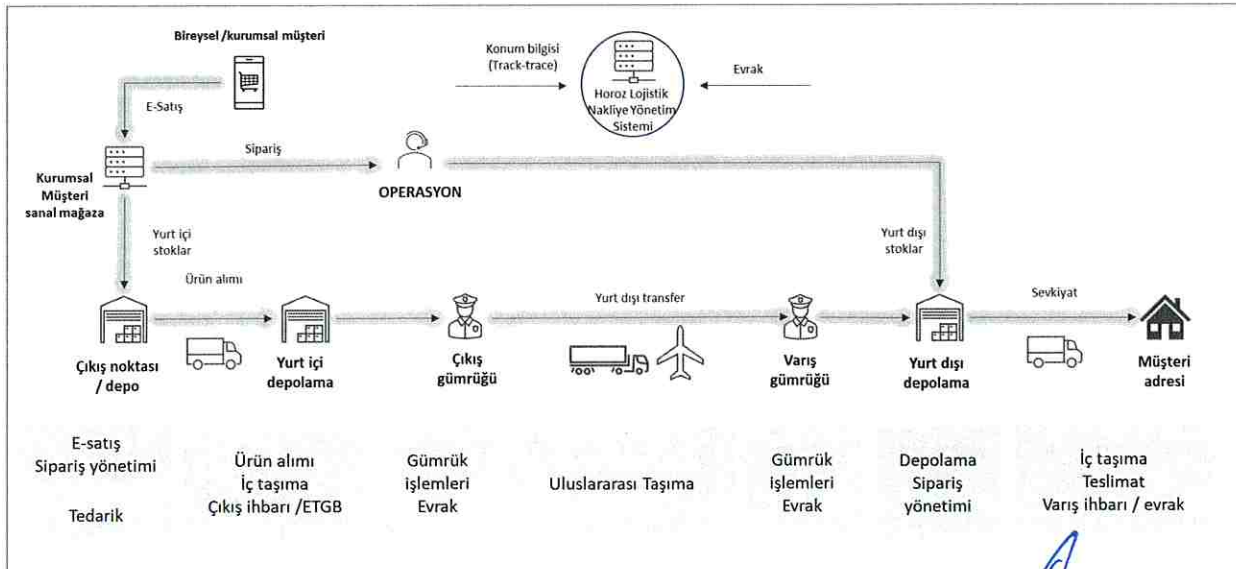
Bireysel /kurumsal müşteri

Konum bilgisi (Track-trace)

Horoz Lojistik Nakliye Yönetim Sistemi

Evrak

E-Satış

Kurumsal Müşteri sanal mağaza

Sipariş

OPERASYON

Yurt içi stoklar

Yurt dışı stoklar

Ürün alımı

Yurt dışı transfer

Sevkiyat

Çıkış noktası / depo

Yurt içi depolama

Çıkış gümrüğü

Varış gümrüğü

Yurt dışı depolama

Müşteri adresi

E-satış
Sipariş yönetimi

Tedarik

Ürün alımı
İç taşıma
Çıkış ihbarı /ETGB

Gümrük
işlemleri
Evrak

Uluslararası Taşıma

Gümrük
işlemleri
Evrak

Depolama
Sipariş
yönetimi

İç taşıma
Teslimat
Varış ihbarı / evrak